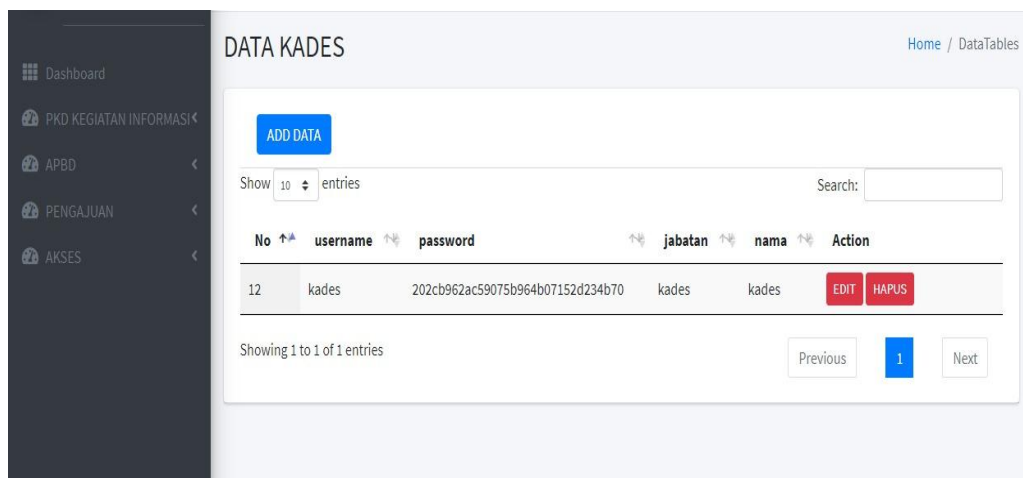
Dashboard
PKD KEGIATAN INFORMASI
APBD
PENGAJUAN
AKSES

DATA KADES

Home / DataTables

ADD DATA

Show 10 entries

Search:

| No | username | password | jabatan | nama | Action |
|---|---|---|---|---|---|
| 12 | kades | 202cb962ac59075b964b07152d234b70 | kades | kades | EDIT HAPUS |

Showing 1 to 1 of 1 entries

Previous 1 Next